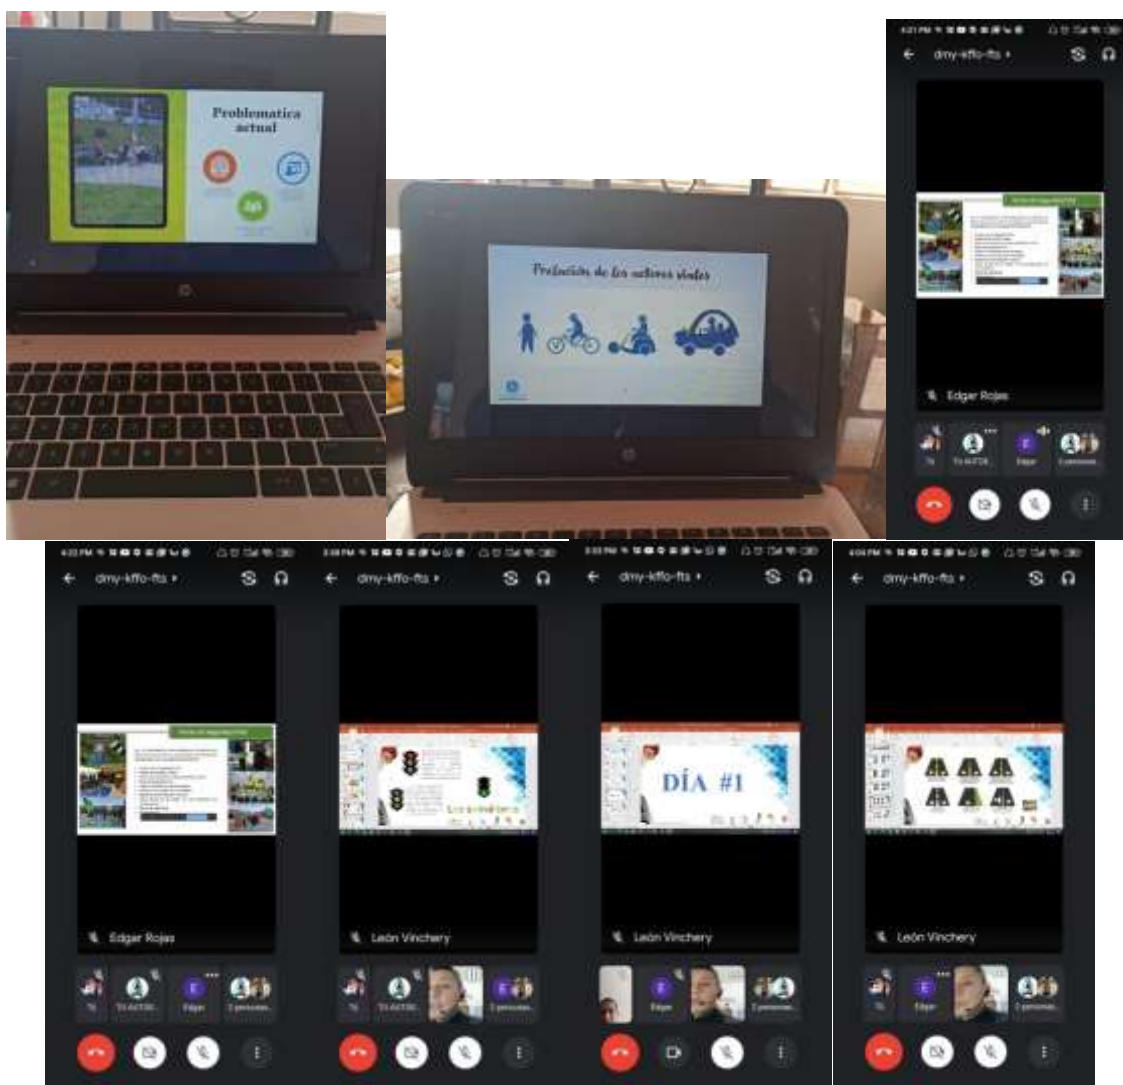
Problematica actual

Protección de los actores viales

dmy-kffo-fts

Edgar Rojas

Tú

Edgar

dmy-kffo-fts

Edgar Rojas

Tú

Edgar

dmy-kffo-fts

León Vinchery

Tú

dmy-kffo-fts

DÍA #1

León Vinchery

Edgar

dmy-kffo-fts

León Vinchery

Tú

Edgar